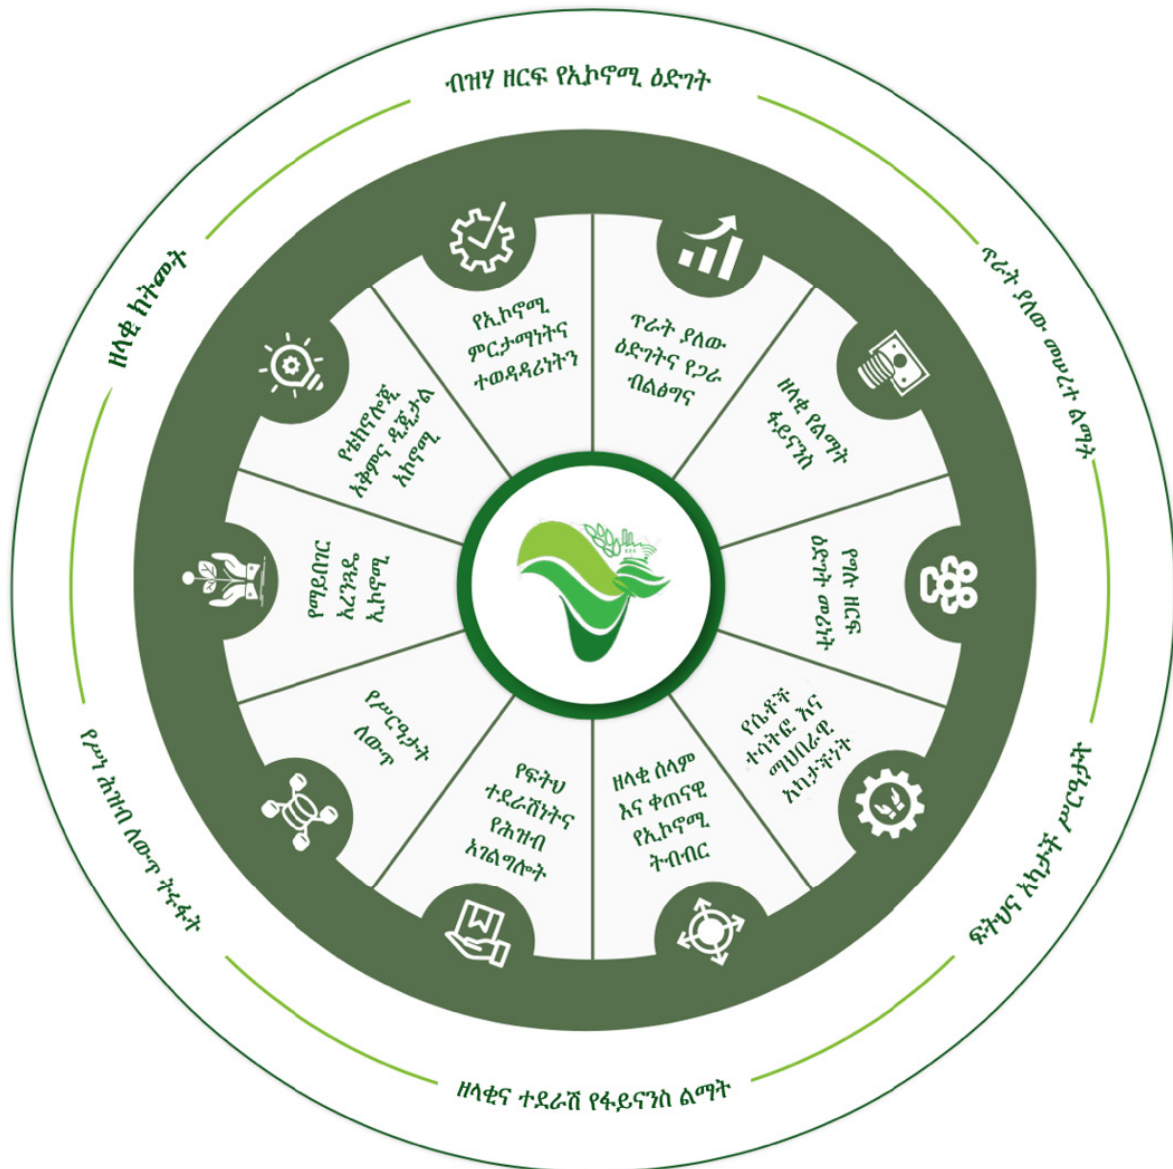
ብዝሃ ዘርፍ የኢኮኖሚ ዕድገት

ጥራት ያለው መሠረተ ልማት

ፍትሃዊ አካታች ሥርዓታት

ዘላቂና ተደራሽ የፋይናንስ ልማት

የሥነ ሕዝብ ለውጥ ትሩፋት

ዘላቂ ከተሜነት

የኢኮኖሚ ምርታማነትና ተወዳዳሪነትን

ጥራት ያለው ዕድገትና የጋራ ብልፅግና

ዘላቂ የልማት ፋይናንስ

የግሉ ዘርፍ ዕድገት መሪነት

የሴቶች ተሳትፎ እና ማህበራዊ አካታችነት

ዘላቂ ሰላም እና ቀጠናዊ የኢኮኖሚ ትብብር

የፍትህ ተደራሽነትና የሕዝብ አገልግሎት

የሥርዓታት ለውጥ

የማይበገር አረንጓዴ ኢኮኖሚ

የቴክኖሎጂ አቅምና ዲጂታል ኢኮኖሚ